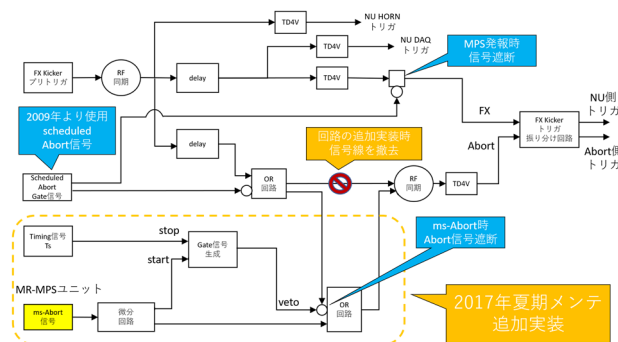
TD4V

NU HORN トリガ

TD4V

NU DAQ トリガ

MPS発報時 信号遮断

FX Kicker プリトリガ

RF 同期

delay

TD4V

FX

FX Kicker トリガ 振り分け回路

NU側 トリガ

Abort側 トリガ

2009年より使用 scheduled Abort信号

delay

回路の追加実装時 信号線を撤去

Abort

Scheduled Abort Gate信号

OR 回路

RF 同期

TD4V

ms-Abort時 Abort信号遮断

Timing信号 Ts

stop

Gate信号 生成

start

MR-MPSユニット

ms-Abort 信号

微分 回路

veto

OR 回路

2017年夏期メンテ 追加実装